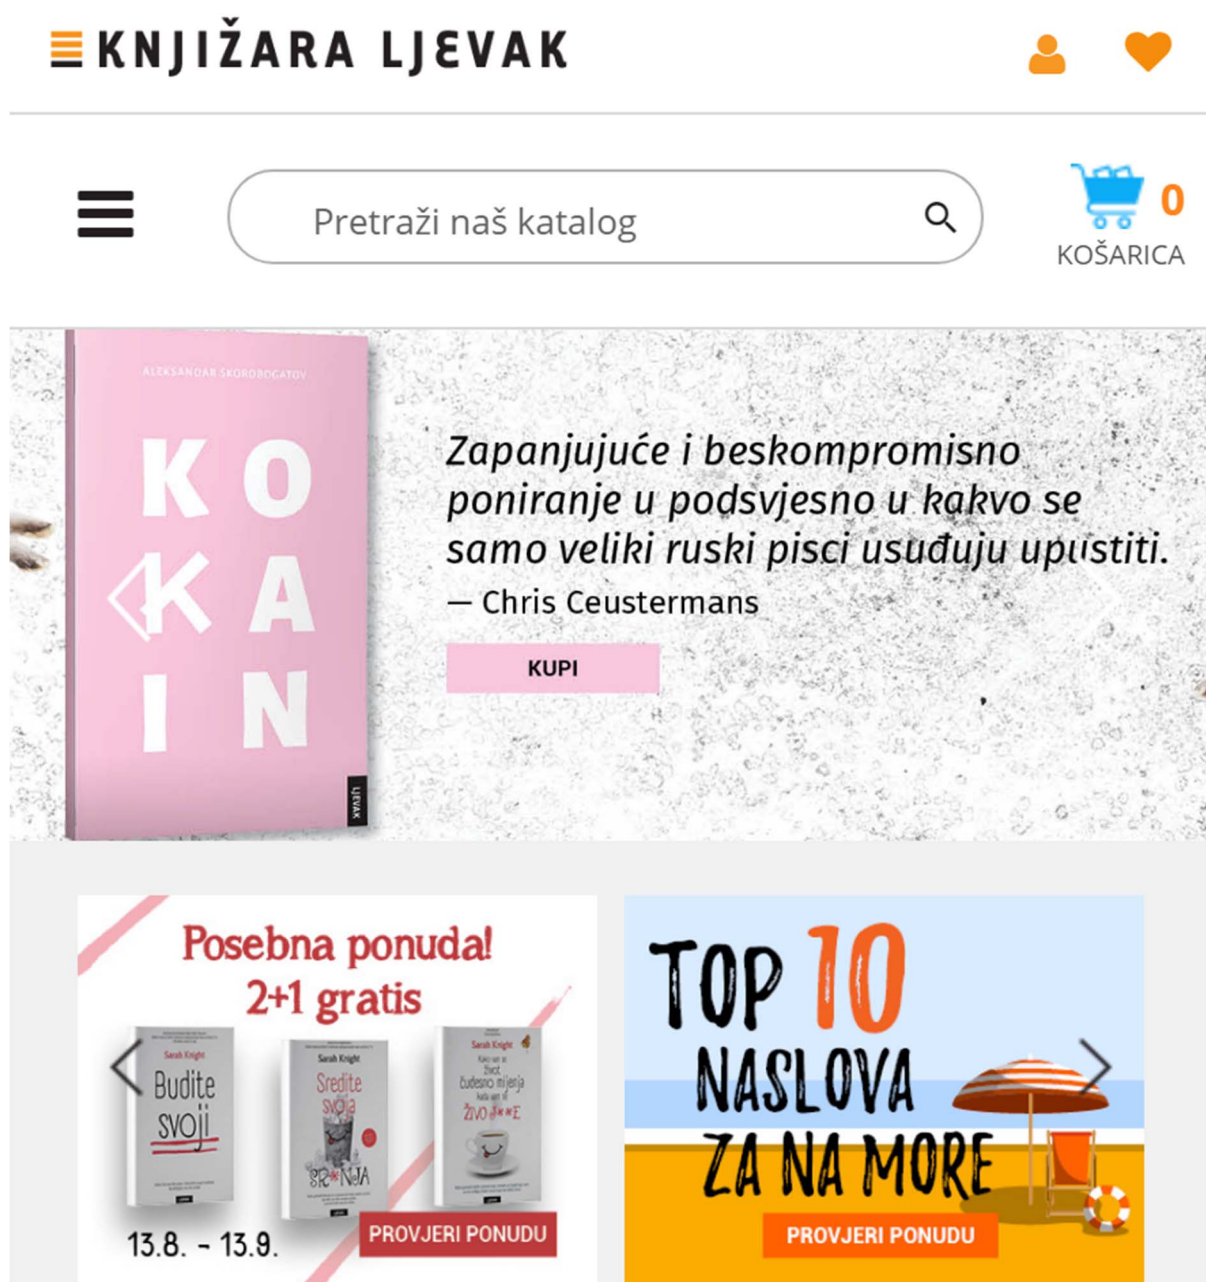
KNJIŽARA LJEVAK

Pretraži naš katalog

0
KOŠARICA

ALEKSANDAR SKOROBOGATOV

KOKAIN

LJEVAK

Zapanjujuće i beskompromisno poniranje u podsvjesno u kakvo se samo veliki ruski pisci usuđuju upustiti.
— Chris Ceustermans

KUPI

Posebna ponuda!
2+1 gratis

Sarah Knight
Budite svoji

Sarah Knight
Sredite svoja sr*nja

Sarah Knight
Kako vam se život čudesno mijenja kada vam se živo j**e

13.8. - 13.9.

PROVJERI PONUDU

TOP 10 NASLOVA ZA NA MORE

PROVJERI PONUDU